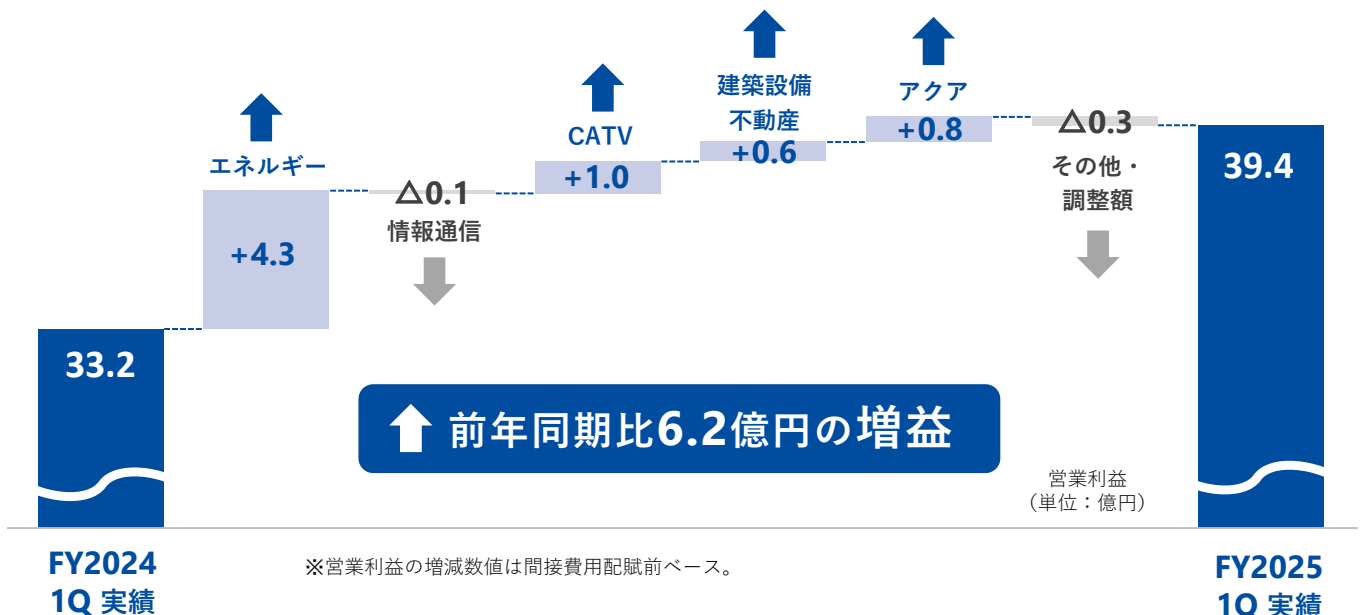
33.2

エネルギー
+4.3

△0.1
情報通信

CATV
+1.0

建築設備
不動産
+0.6

アクア
+0.8

△0.3
その他・
調整額

39.4

前年同期比6.2億円の増益

営業利益
（単位：億円）

FY2024
1Q 実績

※営業利益の増減数値は間接費用配賦前ベース。

FY2025
1Q 実績